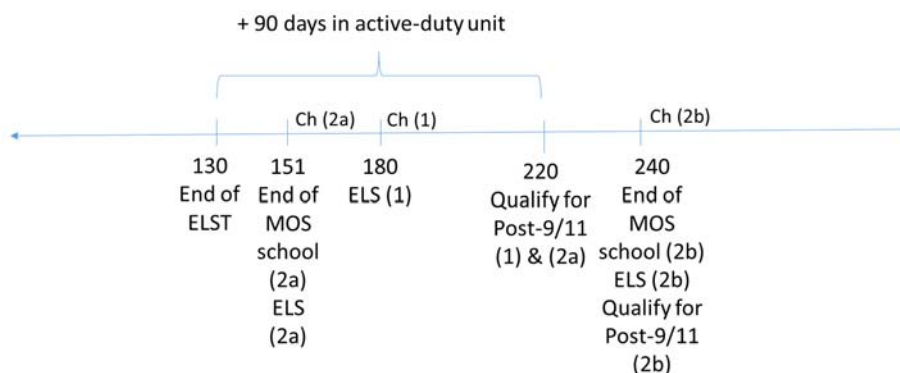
+ 90 days in active-duty unit

Ch (2a)

Ch (1)

Ch (2b)

130
End of
ELST

151
End of
MOS
school
(2a)
ELS
(2a)

180
ELS (1)

220
Qualify for
Post-9/11
(1) & (2a)

240
End of
MOS
school (2b)
ELS (2b)
Qualify for
Post-9/11
(2b)